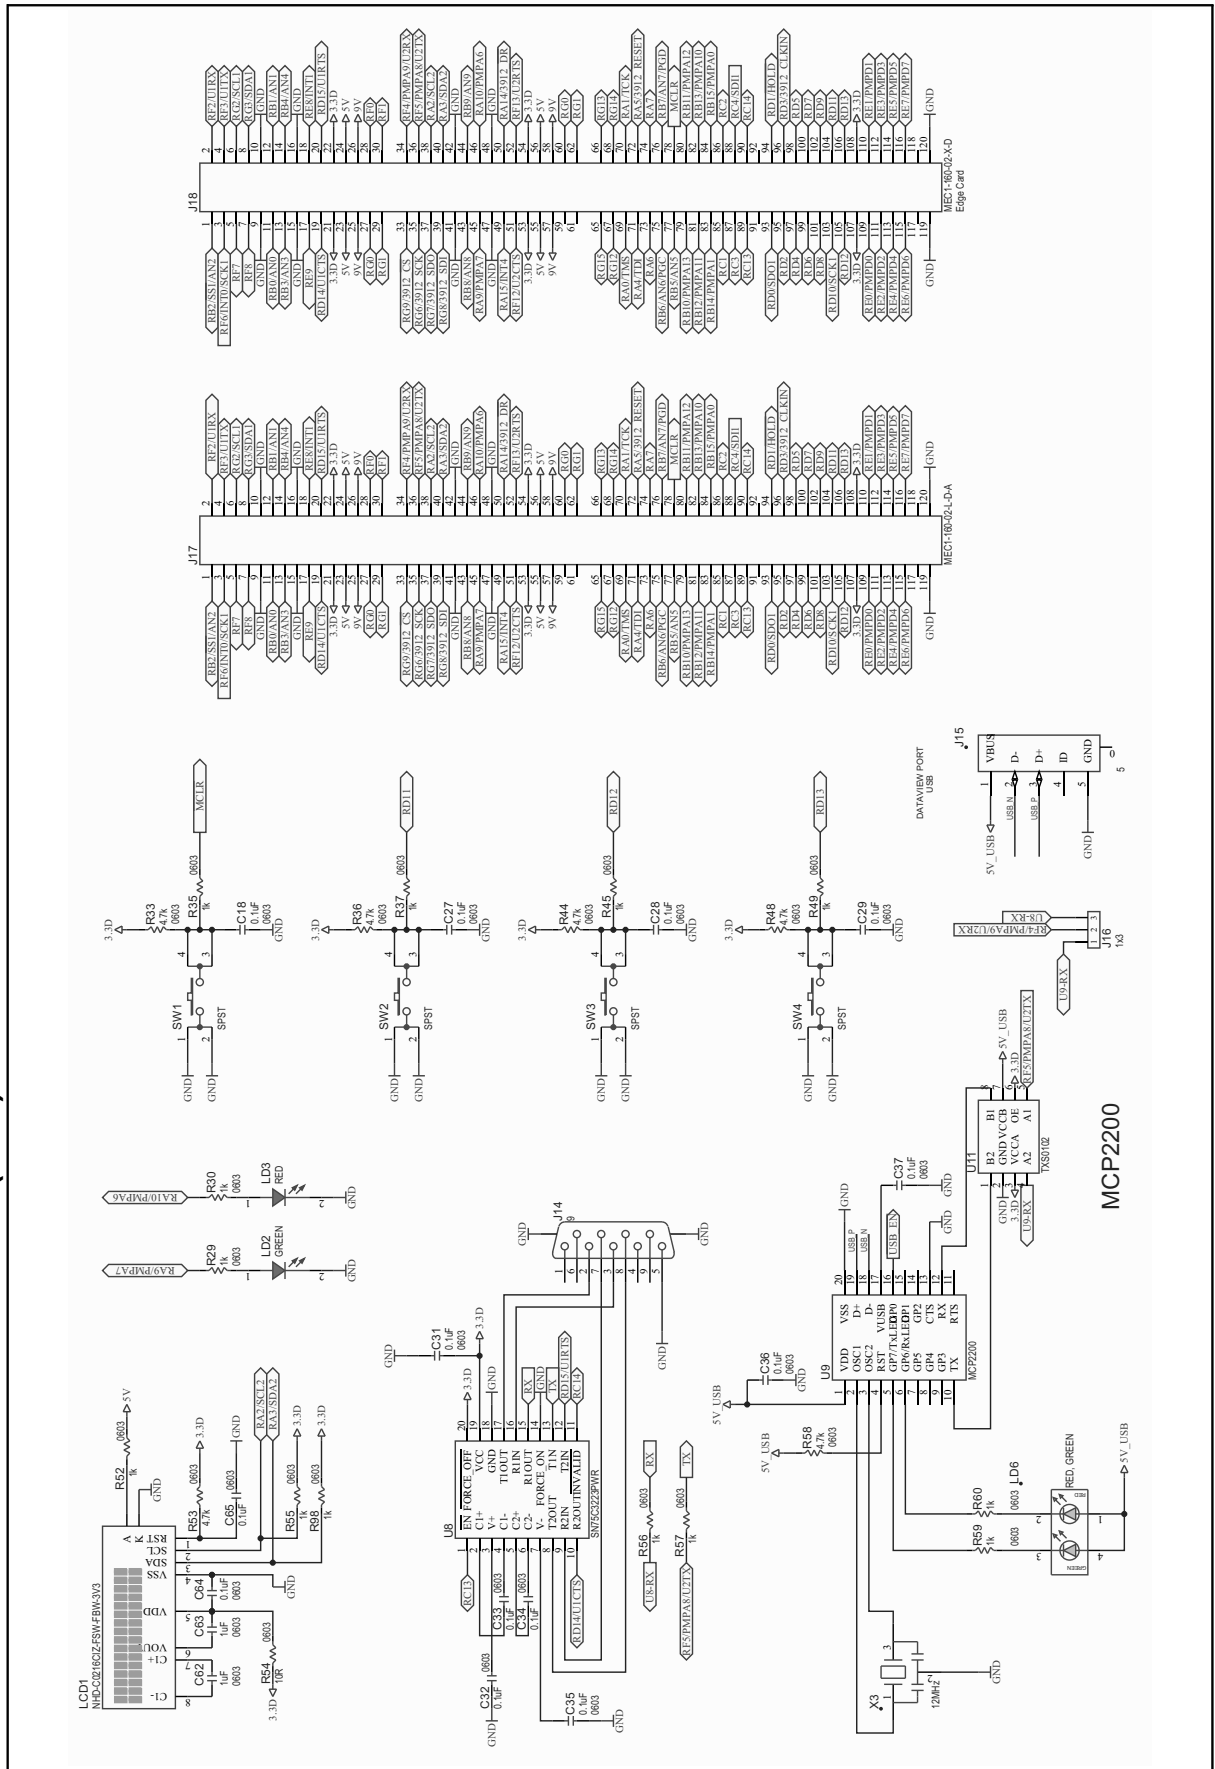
J18
MEC1-160-02-X-D
Edge Card

RF2/U1RX
RF3/U1TX
RG2/SCL1
RG3/SDA1
GND
RB1/AN1
RB4/AN4
GND
RE8/INT1
RD15/U1RTS
3.3D
5V
9V
RF0
RF1
RF4/PMPA9/U2RX
RF5/PMPA8/U2TX
RA2/SCL2
RA3/SDA2
GND
RB9/AN9
RA10/PMPA6
RA14/3912_DR
RF13/U2RTS
3.3D
5V
9V
RG0
RG1
RG13
RG14
RA1/TCK
RA5/3912_RESET
RA7
RB7/AN7/PGD
MCLR
RB11/PMPA12
RB13/PMPA10
RB15/PMPA0
RC2
RC4/SDI1
RC14
RD1/HOLD
RD3/3912_CLKIN
RD5
RD7
RD9
RD11
RD13
3.3D
RE1/PMPD1
RE3/PMPD3
RE5/PMPD5
RE7/PMPD7
GND

RB2/SS1/AN2
RF6/INT0/SCK1
RF7
RF8
GND
RB0/AN0
RB3/AN3
GND
RE9
RD14/U1CTS
3.3D
5V
9V
RG0
RG1
RG9/3912_CS
RG6/3912_SCK
RG7/3912_SDO
RG8/3912_SDI
GND
RB8/AN8
RA9/PMPA7
RA15/INT4
RF12/U2CTS
3.3D
5V
9V
RG15
RG12
RA0/TMS
RA4/TDI
RA6
RB6/AN6/PGC
RB5/AN5
RB10/PMPA13
RB12/PMPA11
RB14/PMPA1
RC1
RC3
RC13
RD0/SDO1
RD2
RD4
RD6
RD8
RD10/SCK1
RD12
3.3D
RE0/PMPD0
RE2/PMPD2
RE4/PMPD4
RE6/PMPD6
GND

J17
MEC1-160-02-L-D-A

DATAVIEW PORT
USB
J15
VBUS
D-
D+
ID
GND
5V_USB
USB_N
USB_P
GND

MCLR
RD11
RD12
RD13
3.3D
R33 4.7k 0603
R35 1k
C18 0.1uF 0603
GND
SW1 SPST
R36 4.7k 0603
R37 1k
C27 0.1uF 0603
SW2 SPST
R44 4.7k 0603
R45 1k
C28 0.1uF 0603
SW3 SPST
R48 4.7k 0603
R49 1k
C29 0.1uF 0603
SW4 SPST

U8-RX
RF4/PMPA9/U2RX
J16 1x3
U9-RX
5V_USB
3.3D
RF5/PMPA8/U2TX
U11
B1 VCCB OE A1
B2 GND VCCA A2
TXS0102
MCP2200

RA10/PMPA6
RA9/PMPA7
R30 1k 0603
R29 1k 0603
LD3 RED
LD2 GREEN
GND

J14
C31 0.1uF 0603
3.3D
GND

U8
EN FORCE_OFF
C1+ VCC
V+ GND
C1- T1OUT
C2+ R1IN
C2- R1OUT
V- FORCE_ON
T2OUT T1IN
R2IN T2IN
R2OUT INVALID
SN75C3223PWR
RX
TX
RD15/U1RTS
RC14
RC13
RD14/U1CTS
C33 0.1uF 0603
C34 0.1uF 0603
C32 0.1uF 0603
C35 0.1uF 0603
R56 1k 0603
R57 1k 0603
U8-RX
RF5/PMPA8/U2TX

U9
VDD OSC1 OSC2 RST GP7/TxLED GP6/RxLED GP5 GP4 GP3 TX
VSS D+ D- VUSB GP0 GP1 GP2 CTS RX RTS
MCP2200
USB_P
USB_N
USB_EN
C36 0.1uF 0603
C37 0.1uF 0603
5V_USB
R58 4.7k 0603
R60 1k 0603
R59 1k 0603
LD6 RED, GREEN
X3 12MHz

LCD1
NHD-C0216CIZ-FSW-FBW-3V3
C1- C1+ VOUT VDD VSS SDA SCL RST K A
C62 1uF 0603
C63 1uF 0603
C64 0.1uF 0603
R54 10R 0603
R52 1k 0603
5V
R53 4.7k 0603
C65 0.1uF 0603
R55 1k 0603
R98 1k 0603
RA2/SCL2
RA3/SDA2
3.3D
GND